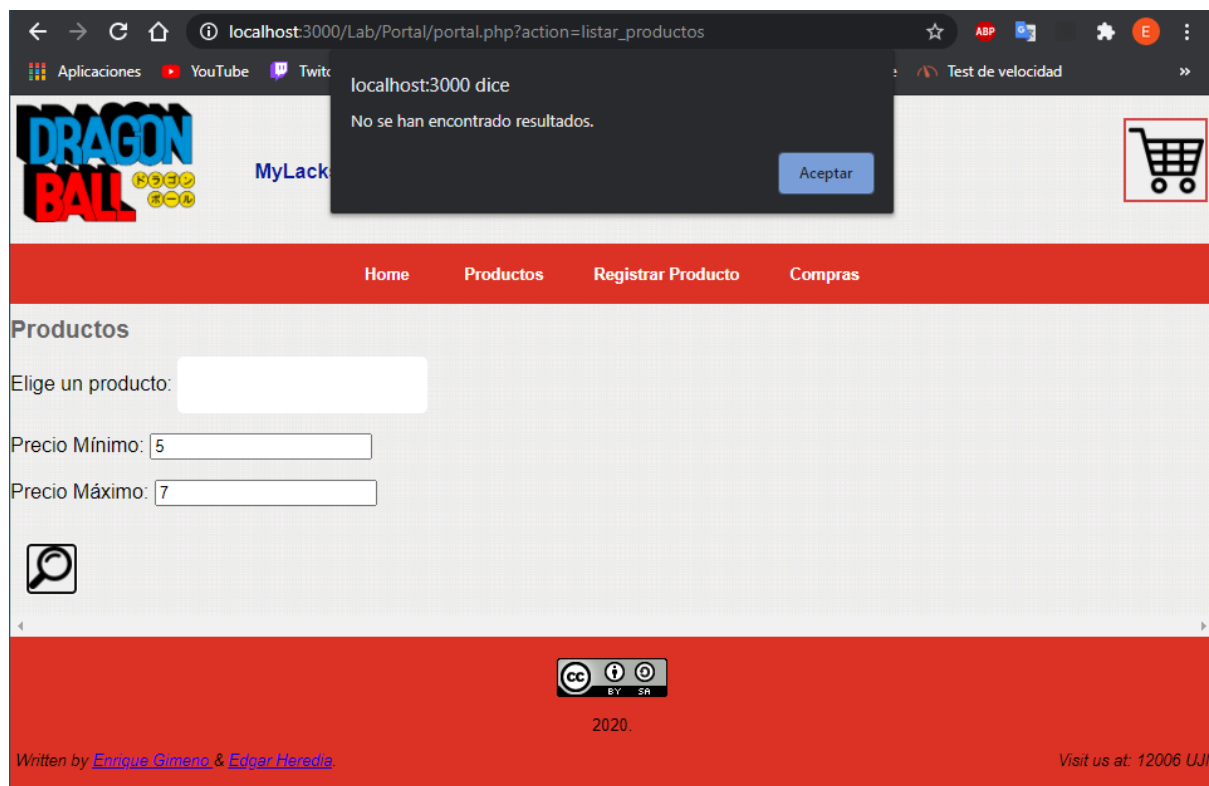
localhost:3000/Lab/Portal/portal.php?action=listar_productos

ABP

E

Aplicaciones YouTube Twitc

Test de velocidad

»

localhost:3000 dice

No se han encontrado resultados.

Aceptar

DRAGON BALL ドラゴンボール

MyLack

Home Productos Registrar Producto Compras

Productos

Elige un producto:

Precio Mínimo: 5

Precio Máximo: 7

cc BY SA

2020.

Written by Enrique Gimeno & Edgar Heredia.

Visit us at: 12006 UJI